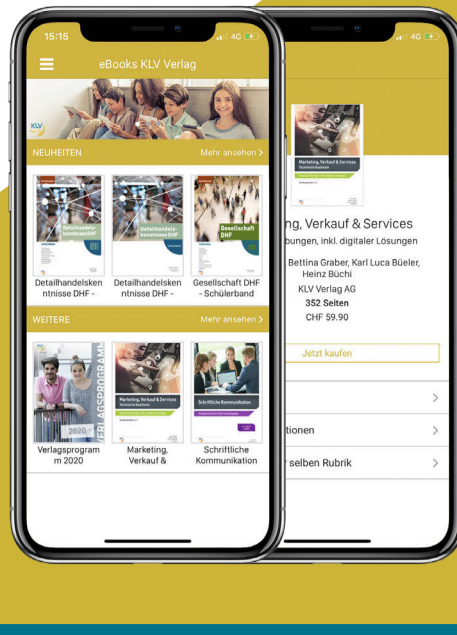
15:15
4G
eBooks KLV Verlag
KLV
NEUHEITEN
Mehr ansehen >
Detailhandelskenntnisse DHF
Detailhandelskenntnisse DHF
Gesellschaft DHF
Detailhandelskenntnisse DHF -
Detailhandelskenntnisse DHF -
Gesellschaft DHF - Schülerband
WEITERE
Mehr ansehen >
VERLAGSPROGRAMM
2020
Marketing, Verkauf & Services
Schriftliche Kommunikation
Verlagsprogramm 2020
Marketing, Verkauf &
Schriftliche Kommunikation

4G
Marketing, Verkauf & Services
ting, Verkauf & Services
bungen, inkl. digitaler Lösungen
Bettina Graber, Karl Luca Büeler, Heinz Büchi
KLV Verlag AG
352 Seiten
CHF 59.90
Jetzt kaufen
>
tionen
>
selben Rubrik
>